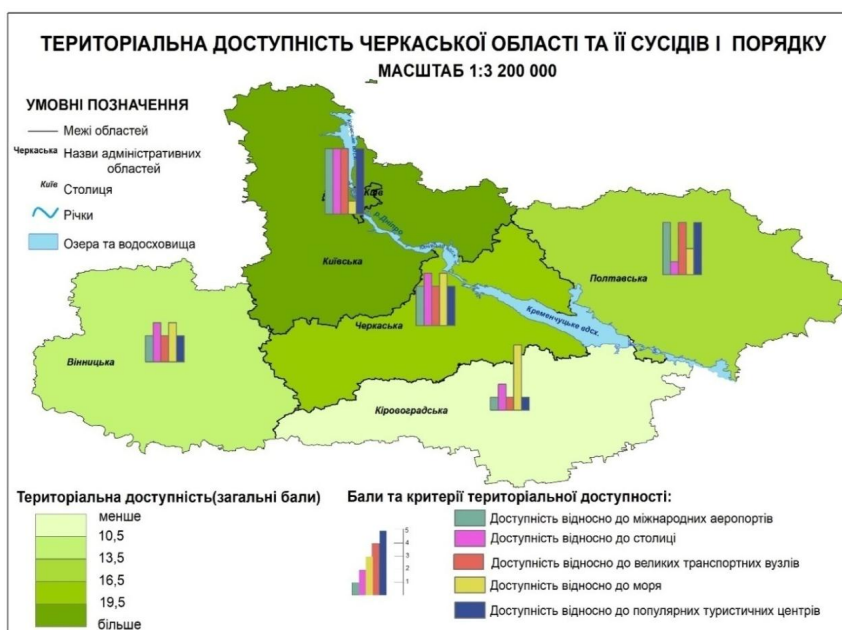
ТЕРИТОРІАЛЬНА ДОСТУПНІСТЬ ЧЕРКАСЬКОЇ ОБЛАСТІ ТА ЇЇ СУСІДІВ І ПОРЯДКУ
МАСШТАБ 1:3 200 000

УМОВНІ ПОЗНАЧЕННЯ
Межі областей
Черкаська Назви адміністративних областей
Київ Столиця
Річки
Озера та водосховища

Київ
р. Дніпро
Київська
Полтавська
Черкаська
Кременчуцьке вдсх.
Вінницька
Кіровоградська

Територіальна доступність(загальні бали)
менше
10,5
13,5
16,5
19,5
більше

Бали та критерії територіальної доступності:
5
4
3
2
1
Доступність відносно до міжнародних аеропортів
Доступність відносно до столиці
Доступність відносно до великих транспортних вузлів
Доступність відносно до моря
Доступність відносно до популярних туристичних центрів